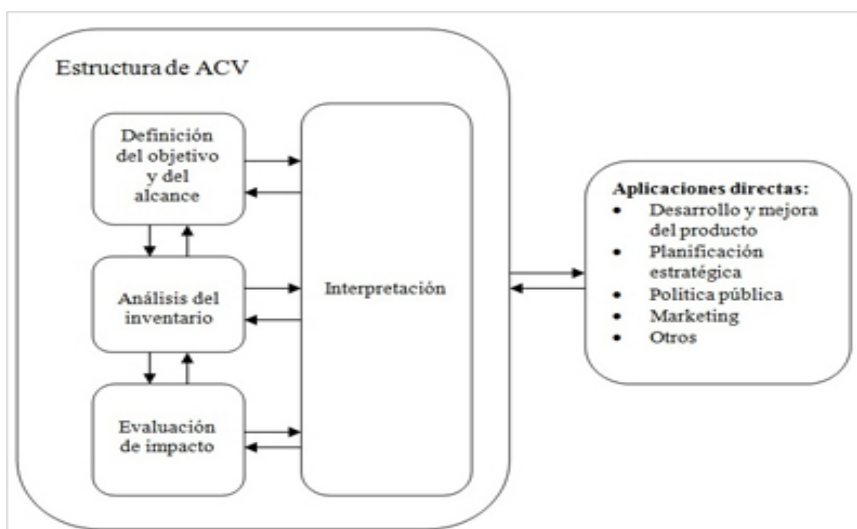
Estructura de ACV

Definición del objetivo y del alcance

Análisis del inventario

Evaluación de impacto

Interpretación

Aplicaciones directas:
- Desarrollo y mejora del producto
- Planificación estratégica
- Política pública
- Marketing
- Otros